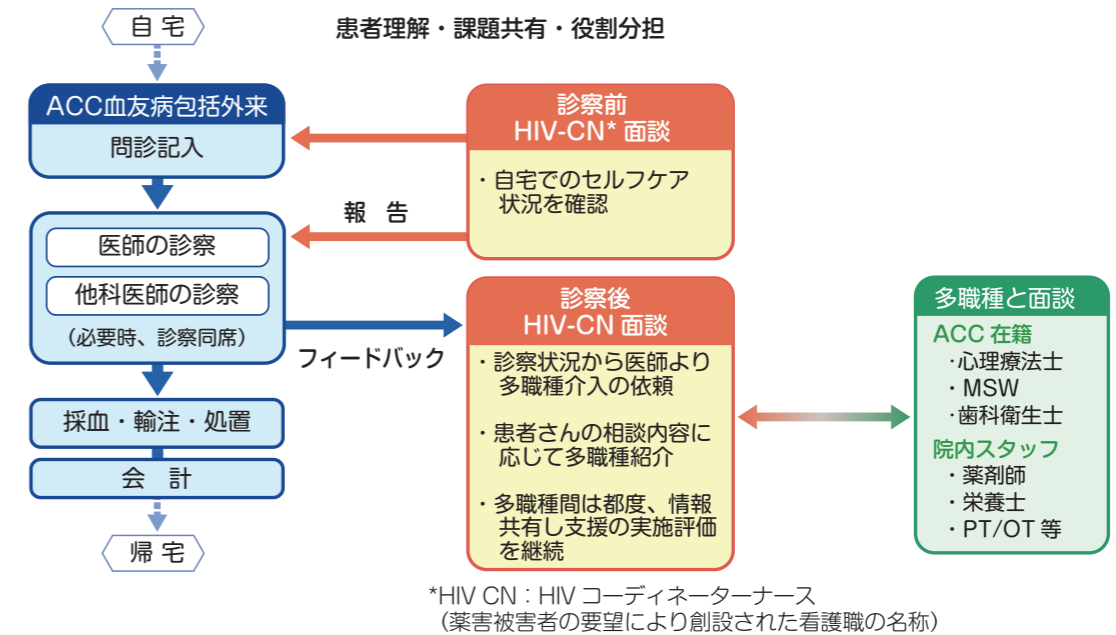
自宅

患者理解・課題共有・役割分担

ACC血友病包括外来

問診記入

医師の診察

他科医師の診察

（必要時、診察同席）

採血・輸注・処置

会　計

帰宅

診察前
HIV-CN* 面談

・自宅でのセルフケア状況を確認

報　告

診察後
HIV-CN 面談

フィードバック

・診察状況から医師より多職種介入の依頼

・患者さんの相談内容に応じて多職種紹介

・多職種間は都度、情報共有し支援の実施評価を継続

多職種と面談

ACC 在籍
・心理療法士
・MSW
・歯科衛生士

院内スタッフ
・薬剤師
・栄養士
・PT/OT 等

*HIV CN：HIV コーディネーターナース
（薬害被害者の要望により創設された看護職の名称）